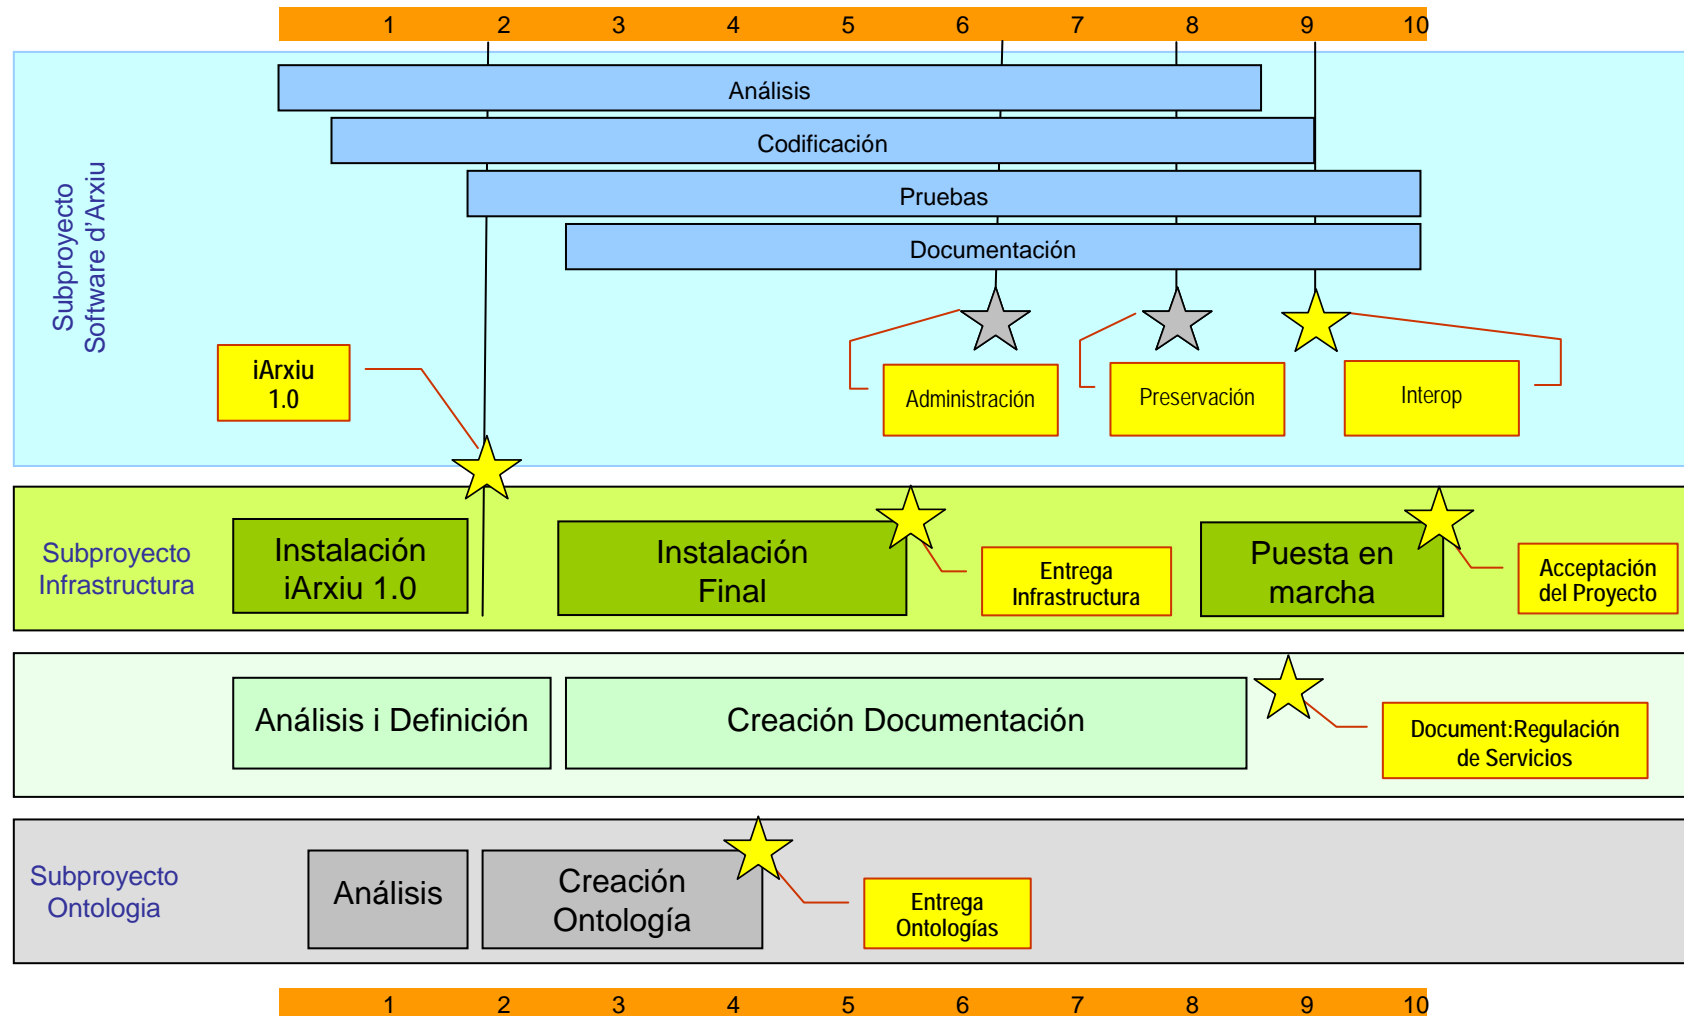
1 2 3 4 5 6 7 8 9 10

Subproyecto Software d'Arxiu

Análisis

Codificación

Pruebas

Documentación

iArxiu 1.0

Administración

Preservación

Interop

Subproyecto Infrastructura

Instalación iArxiu 1.0

Instalación Final

Entrega Infrastructura

Puesta en marcha

Acceptación del Proyecto

Análisis i Definición

Creación Documentación

Document:Regulación de Servicios

Subproyecto Ontologia

Análisis

Creación Ontología

Entrega Ontologías

1 2 3 4 5 6 7 8 9 10